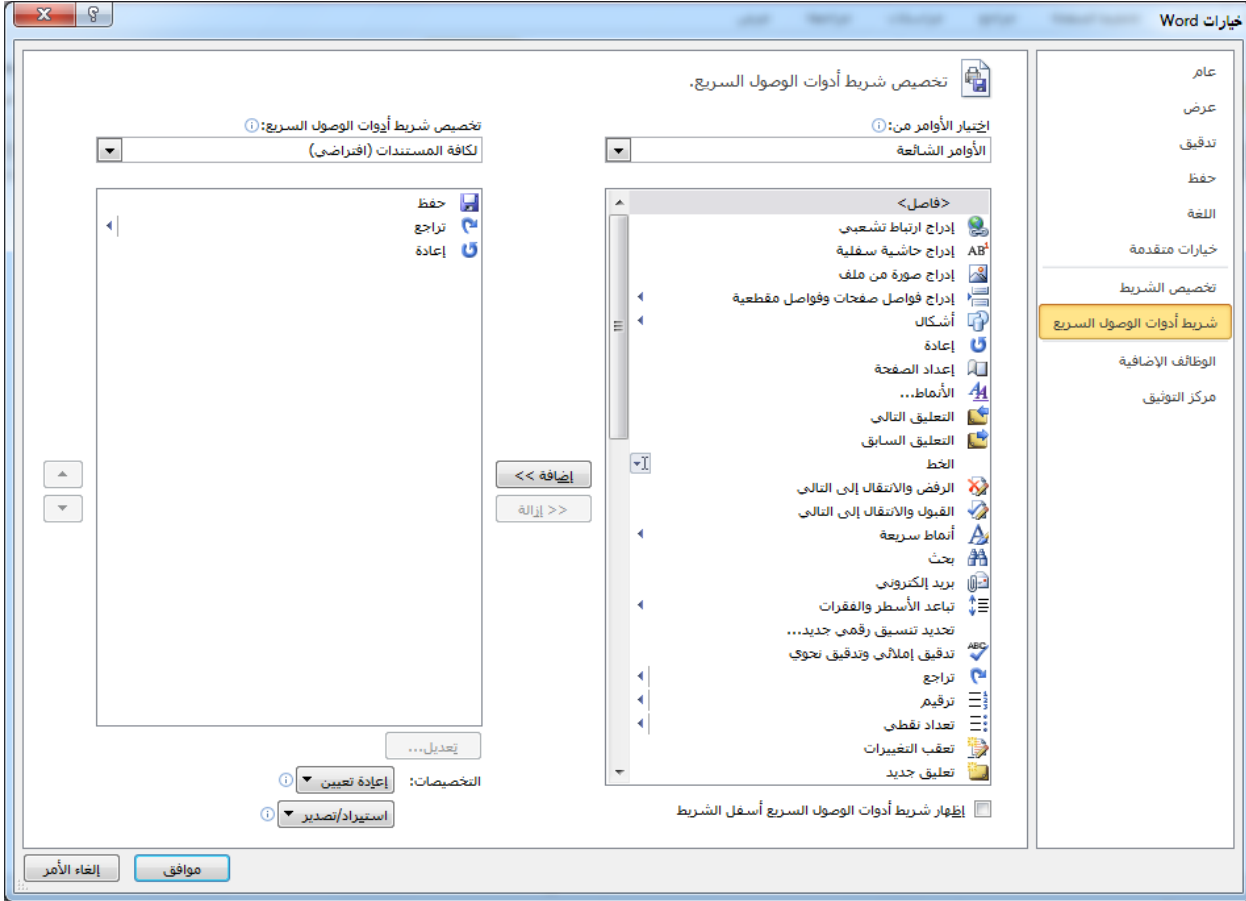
خيارات Word

عام
عرض
تدقيق
حفظ
اللغة
خيارات متقدمة
تخصيص الشريط
شريط أدوات الوصول السريع
الوظائف الإضافية
مركز التوثيق

تخصيص شريط أدوات الوصول السريع.

اختيار الأوامر من:
الأوامر الشائعة

<فاصل>
إدراج ارتباط تشعبي
إدراج حاشية سفلية
إدراج صورة من ملف
إدراج فواصل صفحات وفواصل مقطعية
أشكال
إعادة
إعداد الصفحة
الأنماط...
التعليق التالي
التعليق السابق
الخط
الرفض والانتقال إلى التالي
القبول والانتقال إلى التالي
أنماط سريعة
بحث
بريد إلكتروني
تباعد الأسطر والفقرات
تحديد تنسيق رقمي جديد...
تدقيق إملائي وتدقيق نحوي
تراجع
ترقيم
تعداد نقطي
تعقب التغييرات
تعليق جديد

إظهار شريط أدوات الوصول السريع أسفل الشريط

إضافة >>
<< إزالة

تخصيص شريط أدوات الوصول السريع:
لكافة المستندات (افتراضي)

حفظ
تراجع
إعادة

تعديل...
التخصيصات: إعادة تعيين
استيراد/تصدير

موافق
إلغاء الأمر